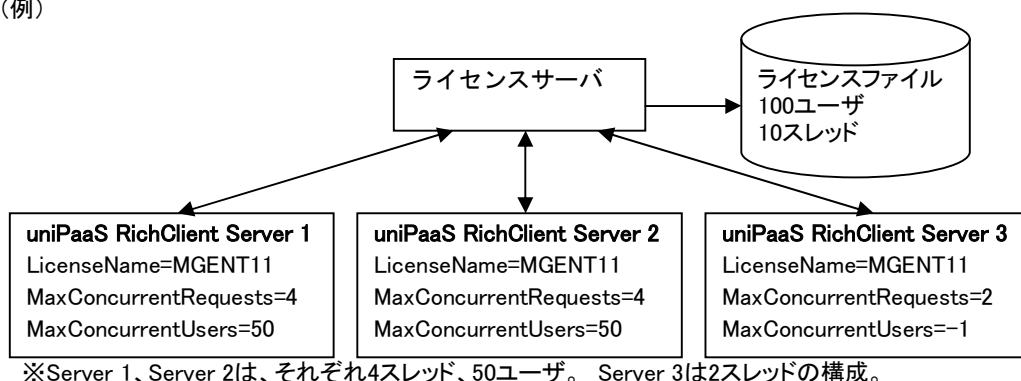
(例)

ライセンスサーバ

ライセンスファイル
100ユーザ
10スレッド

uniPaaS RichClient Server 1
LicenseName=MGENT11
MaxConcurrentRequests=4
MaxConcurrentUsers=50

uniPaaS RichClient Server 2
LicenseName=MGENT11
MaxConcurrentRequests=4
MaxConcurrentUsers=50

uniPaaS RichClient Server 3
LicenseName=MGENT11
MaxConcurrentRequests=2
MaxConcurrentUsers=-1

※Server 1、Server 2は、それぞれ4スレッド、50ユーザ。 Server 3は2スレッドの構成。